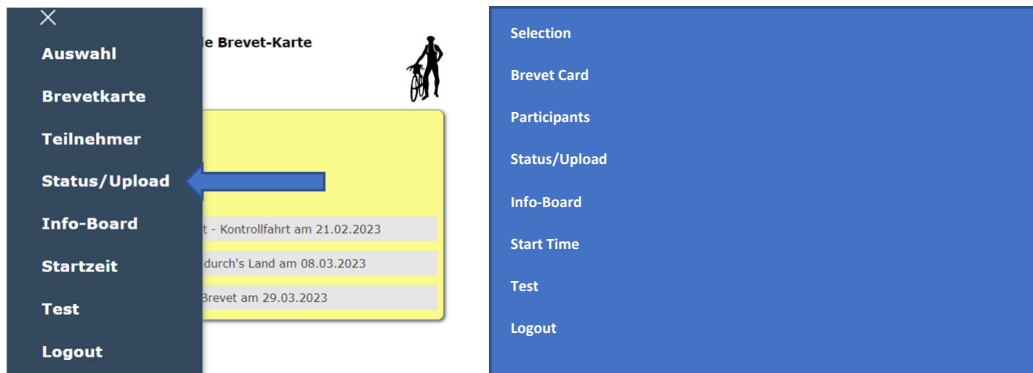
×
Auswahl
Brevetkarte
Teilnehmer
Status/Upload
Info-Board
Startzeit
Test
Logout

e Brevet-Karte

t - Kontrollfahrt am 21.02.2023
durch's Land am 08.03.2023
Brevet am 29.03.2023

Selection
Brevet Card
Participants
Status/Upload
Info-Board
Start Time
Test
Logout